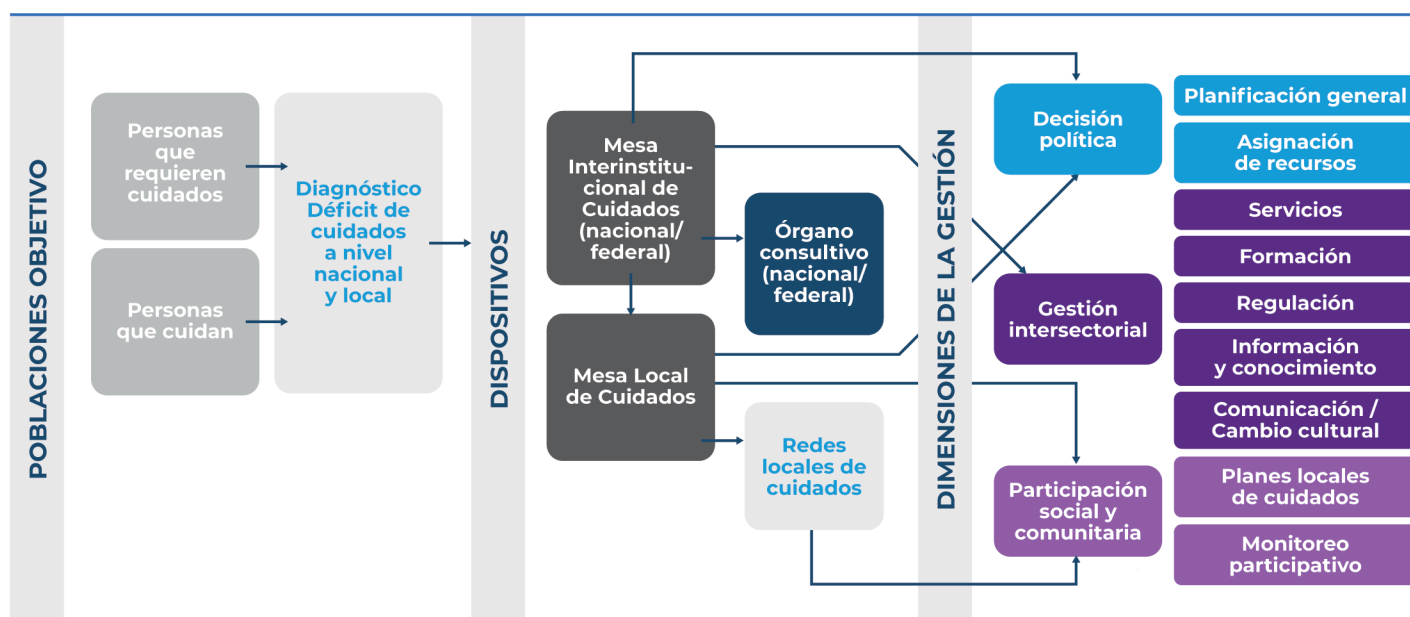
POBLACIONES OBJETIVO

Personas que requieren cuidados

Personas que cuidan

Diagnóstico Déficit de cuidados a nivel nacional y local

DISPOSITIVOS

Mesa Interinstitucional de Cuidados (nacional/ federal)

Órgano consultivo (nacional/ federal)

Mesa Local de Cuidados

Redes locales de cuidados

DIMENSIONES DE LA GESTIÓN

Decisión política

Gestión intersectorial

Participación social y comunitaria

Planificación general

Asignación de recursos

Servicios

Formación

Regulación

Información y conocimiento

Comunicación / Cambio cultural

Planes locales de cuidados

Monitoreo participativo